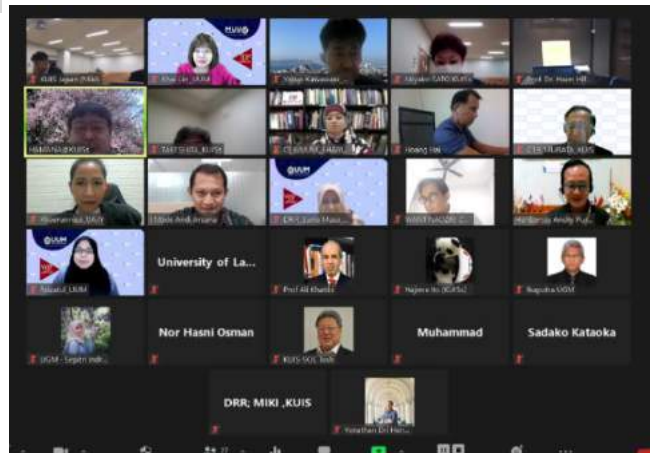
KUIS Japan (Miki)
Khai Lin_UUM
Yukiyo Kawamura
Miyako SATO KUIS
Prof. Dr. Hasan HB
HAMANA@KUIS
TAKEUCHI_KUIS
Hoang Hai
University of La...
Prof Ali Khatibi
Najeeb Ito (KUIS)
Nor Hasni Osman
KUIS-SGC Toshi
Muhammad
Sadako Kataoka
DRR; MIKI ,KUIS
Yonathan Dri Hand...